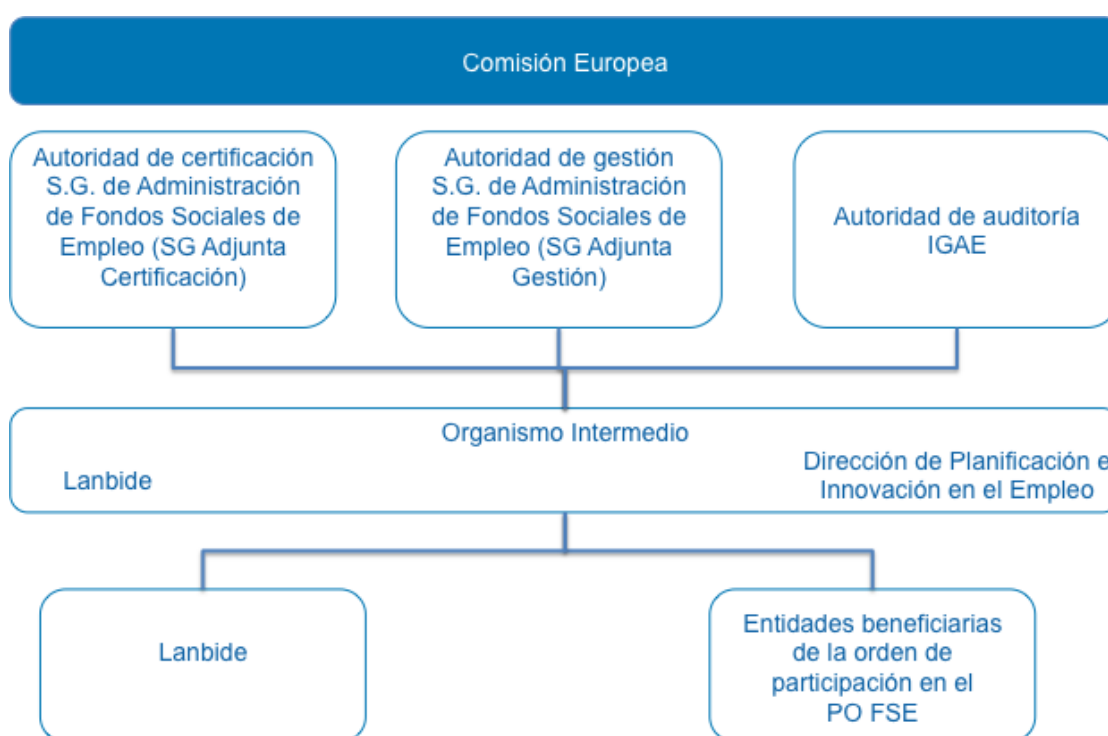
Comisión Europea

Autoridad de certificación S.G. de Administración de Fondos Sociales de Empleo (SG Adjunta Certificación)

Autoridad de gestión S.G. de Administración de Fondos Sociales de Empleo (SG Adjunta Gestión)

Autoridad de auditoría IGAE

Organismo Intermedio

Lanbide

Dirección de Planificación e Innovación en el Empleo

Lanbide

Entidades beneficiarias de la orden de participación en el PO FSE